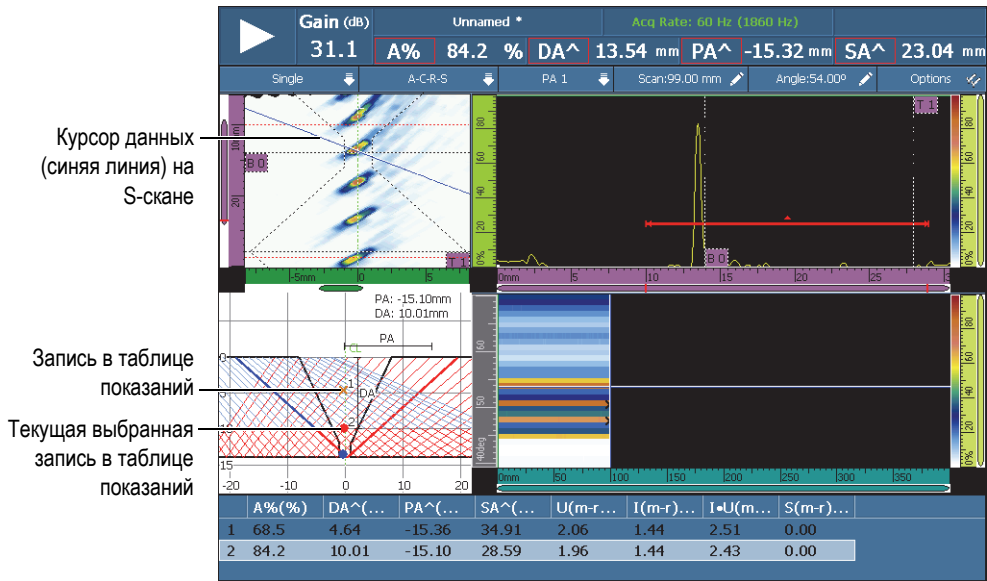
Курсор данных (синяя линия) на S-скане

Запись в таблице показаний

Текущая выбранная запись в таблице показаний

Gain (dB) 31.1
Unnamed *
Acq Rate: 60 Hz (1860 Hz)
A% 84.2 % DA^ 13.54 mm PA^ -15.32 mm SA^ 23.04 mm

Single | A-C-R-S | PA 1 | Scan:99.00 mm | Angle:54.00º | Options

B 0
T 1
-5mm 0 5
0mm 5 10 15 20 25
B 0
T 1
0% 20 40 60 80
PA: -15.10mm
DA: 10.01mm
CL
PA
DA
0
15
-20 -10 0 10 20
0mm 50 100 150 200 250 300 350
40deg 50 60

| | A%(%) | DA^(... | PA^(... | SA^(... | U(m-r... | I(m-r)... | I•U(m... | S(m-r)... |
|---|---|---|---|---|---|---|---|---|
| 1 | 68.5 | 4.64 | -15.36 | 34.91 | 2.06 | 1.44 | 2.51 | 0.00 |
| 2 | 84.2 | 10.01 | -15.10 | 28.59 | 1.96 | 1.44 | 2.43 | 0.00 |